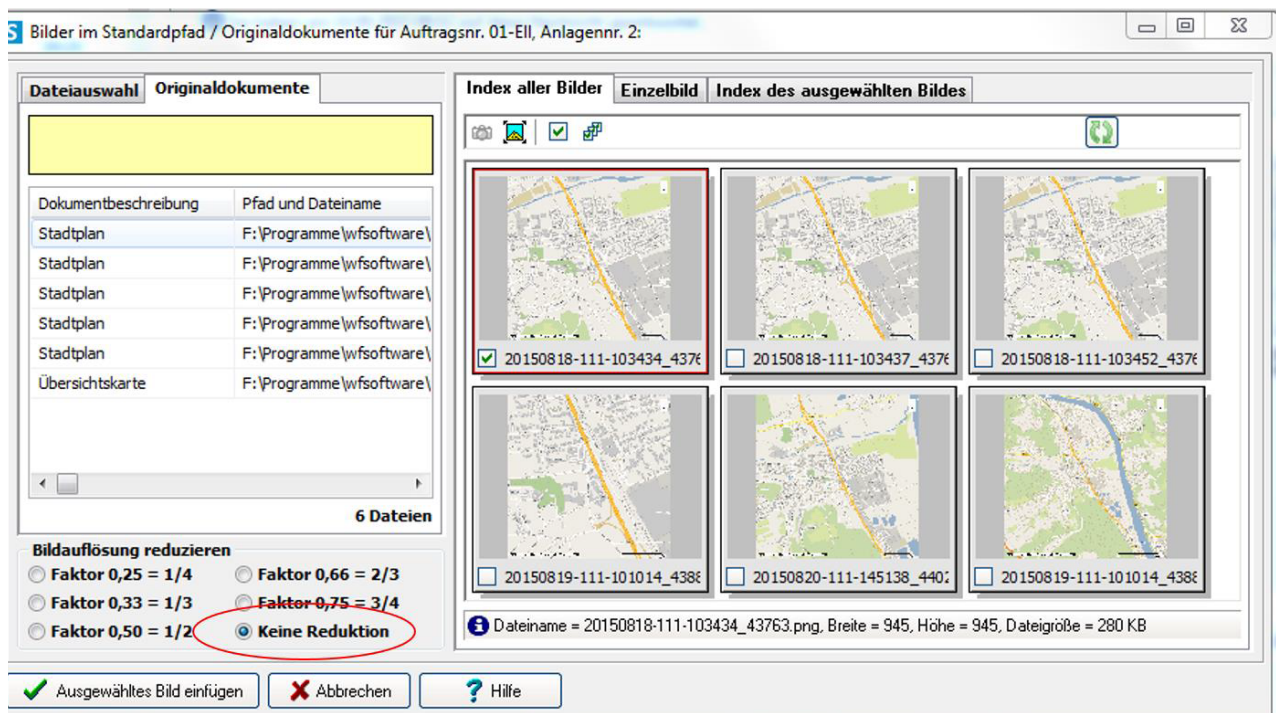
Bilder im Standardpfad / Originaldokumente für Auftragsnr. 01-Ell, Anlagennr. 2:

Dateiauswahl | Originaldokumente

| Dokumentbeschreibung | Pfad und Dateiname |
|---|---|
| Stadtplan | F:\Programme\wfsoftware\ |
| Stadtplan | F:\Programme\wfsoftware\ |
| Stadtplan | F:\Programme\wfsoftware\ |
| Stadtplan | F:\Programme\wfsoftware\ |
| Stadtplan | F:\Programme\wfsoftware\ |
| Übersichtskarte | F:\Programme\wfsoftware\ |

6 Dateien

Bildauflösung reduzieren
Faktor 0,25 = 1/4
Faktor 0,66 = 2/3
Faktor 0,33 = 1/3
Faktor 0,75 = 3/4
Faktor 0,50 = 1/2
Keine Reduktion

Index aller Bilder | Einzelbild | Index des ausgewählten Bildes

20150818-111-103434_4376
20150818-111-103437_4376
20150818-111-103452_4376
20150819-111-101014_4388
20150820-111-145138_4402
20150819-111-101014_4388

Dateiname = 20150818-111-103434_43763.png, Breite = 945, Höhe = 945, Dateigröße = 280 KB

Ausgewähltes Bild einfügen
Abbrechen
Hilfe